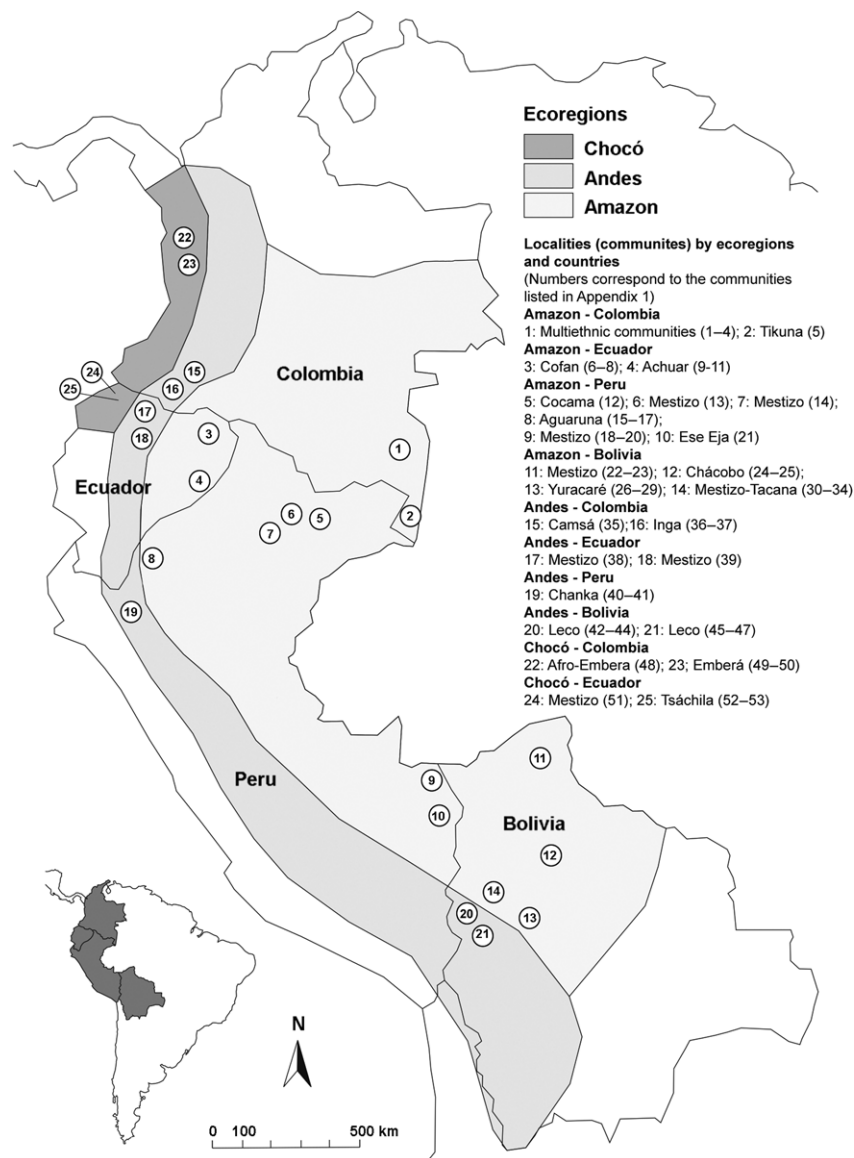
Ecoregions
Chocó
Andes
Amazon

Localities (communites) by ecoregions and countries
(Numbers correspond to the communities listed in Appendix 1)
Amazon - Colombia
1: Multiethnic communities (1–4); 2: Tikuna (5)
Amazon - Ecuador
3: Cofan (6–8); 4: Achuar (9-11)
Amazon - Peru
5: Cocama (12); 6: Mestizo (13); 7: Mestizo (14);
8: Aguaruna (15–17);
9: Mestizo (18–20); 10: Ese Eja (21)
Amazon - Bolivia
11: Mestizo (22–23); 12: Chácobo (24–25);
13: Yuracaré (26–29); 14: Mestizo-Tacana (30–34)
Andes - Colombia
15: Camsá (35);16: Inga (36–37)
Andes - Ecuador
17: Mestizo (38); 18: Mestizo (39)
Andes - Peru
19: Chanka (40–41)
Andes - Bolivia
20: Leco (42–44); 21: Leco (45–47)
Chocó - Colombia
22: Afro-Embera (48); 23; Emberá (49–50)
Chocó - Ecuador
24: Mestizo (51); 25: Tsáchila (52–53)

22
23
24
25
15
16
17
18
Colombia
3
1
4
Ecuador
6
7
5
2
8
19
Peru
9
10
11
Bolivia
12
14
20
13
21

N

0 100 500 km